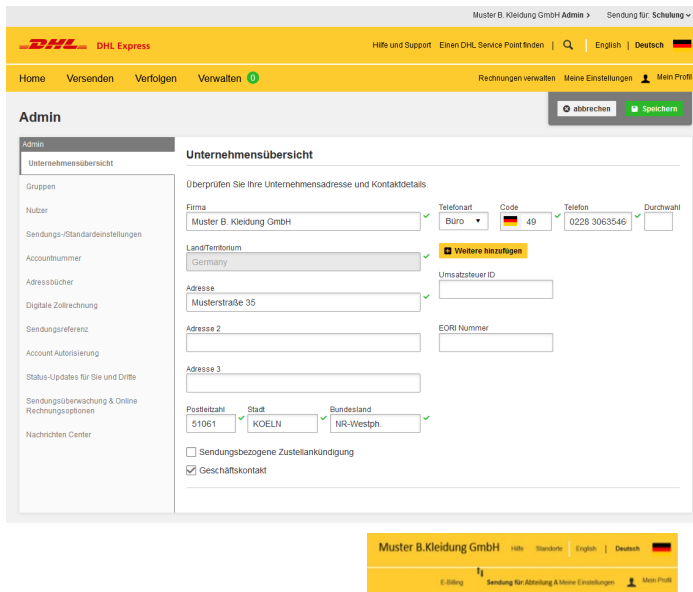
Muster B. Kleidung GmbH Admin > Sendung für: Schulung

DHL DHL Express

Hilfe und Support Einen DHL Service Point finden | English | Deutsch

Home Versenden Verfolgen Verwalten 0

Rechnungen verwalten Meine Einstellungen Mein Profil

Admin

abbrechen Speichern

Admin
Unternehmensübersicht
Gruppen
Nutzer
Sendungs-/Standardeinstellungen
Accountnummer
Adressbücher
Digitale Zollrechnung
Sendungsreferenz
Account Autorisierung
Status-Updates für Sie und Dritte
Sendungsüberwachung & Online Rechnungsoptionen
Nachrichten Center

Unternehmensübersicht

Überprüfen Sie Ihre Unternehmensadresse und Kontaktdetails.

Firma
Muster B. Kleidung GmbH

Telefonart
Büro

Code
49

Telefon
0228 3063546

Durchwahl

Land/Territorium
Germany

Weitere hinzufügen

Umsatzsteuer ID

Adresse
Musterstraße 35

Adresse 2

EORI Nummer

Adresse 3

Postleitzahl
51061

Stadt
KOELN

Bundesland
NR-Westph.

Sendungsbezogene Zustellankündigung

Geschäftskontakt

Muster B.Kleidung GmbH Hilfe Standorte English Deutsch

E-Billing Sendung für: Abteilung A Meine Einstellungen Mein Profil